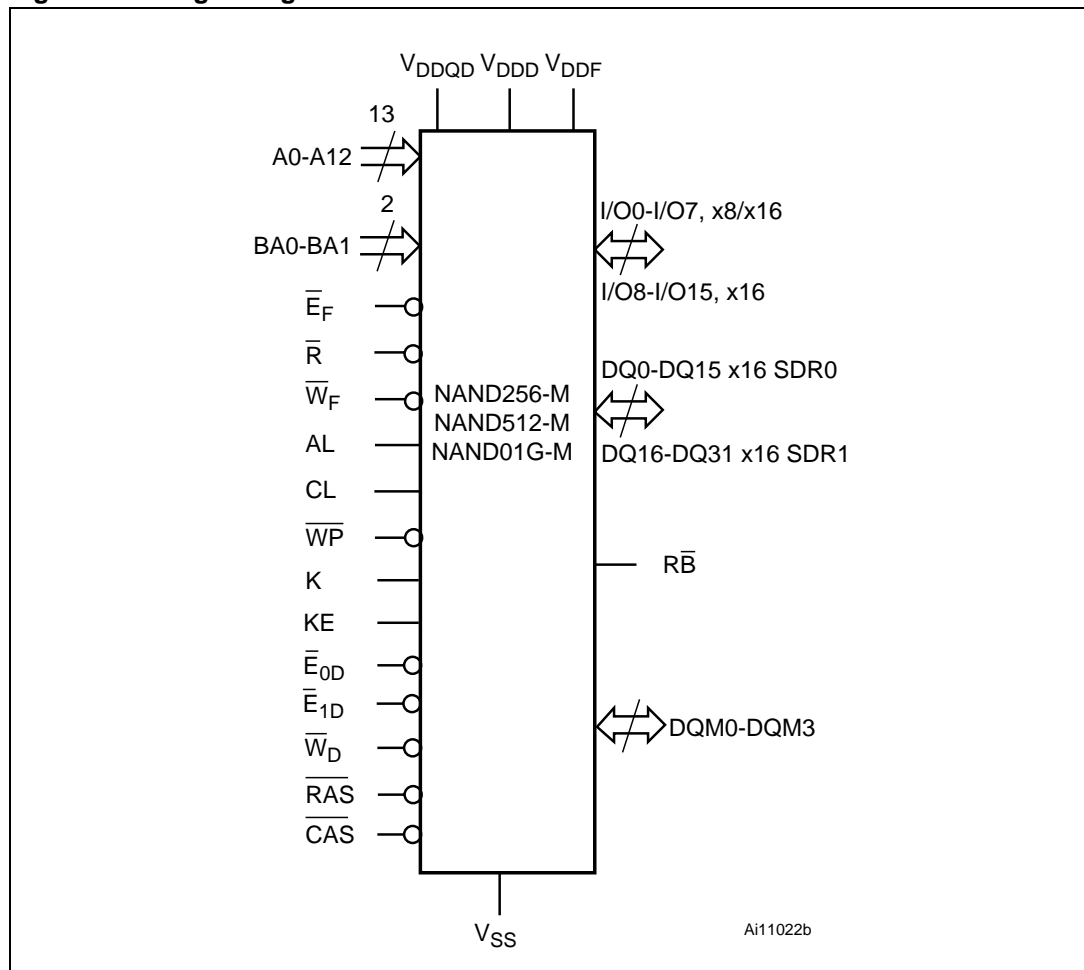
$V_{DDQD}$ $V_{DDD}$ $V_{DDF}$

13

A0-A12

2

BA0-BA1

$\overline{E}_F$

$\overline{R}$

$\overline{W}_F$

AL

CL

$\overline{WP}$

K

KE

$\overline{E}_{0D}$

$\overline{E}_{1D}$

$\overline{W}_D$

$\overline{RAS}$

$\overline{CAS}$

NAND256-M
NAND512-M
NAND01G-M

I/O0-I/O7, x8/x16

I/O8-I/O15, x16

DQ0-DQ15 x16 SDR0

DQ16-DQ31 x16 SDR1

R$\overline{B}$

DQM0-DQM3

$V_{SS}$

Ai11022b